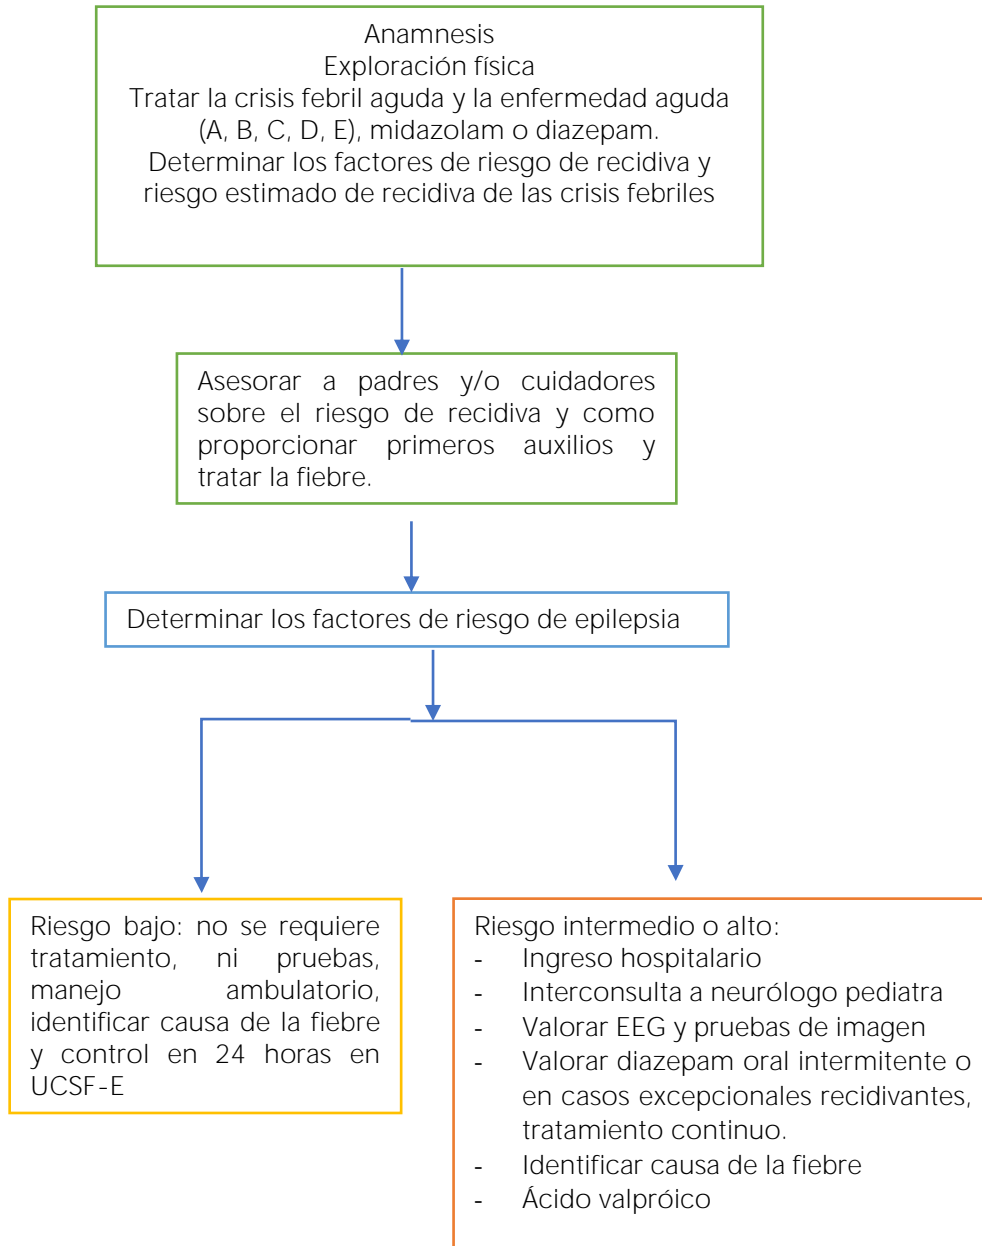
Anamnesis
Exploración física
Tratar la crisis febril aguda y la enfermedad aguda (A, B, C, D, E), midazolam o diazepam.
Determinar los factores de riesgo de recidiva y riesgo estimado de recidiva de las crisis febriles

Asesorar a padres y/o cuidadores sobre el riesgo de recidiva y como proporcionar primeros auxilios y tratar la fiebre.

Determinar los factores de riesgo de epilepsia

Riesgo bajo: no se requiere tratamiento, ni pruebas, manejo ambulatorio, identificar causa de la fiebre y control en 24 horas en UCSF-E

Riesgo intermedio o alto:
- Ingreso hospitalario
- Interconsulta a neurólogo pediatra
- Valorar EEG y pruebas de imagen
- Valorar diazepam oral intermitente o en casos excepcionales recidivantes, tratamiento continuo.
- Identificar causa de la fiebre
- Ácido valpróico